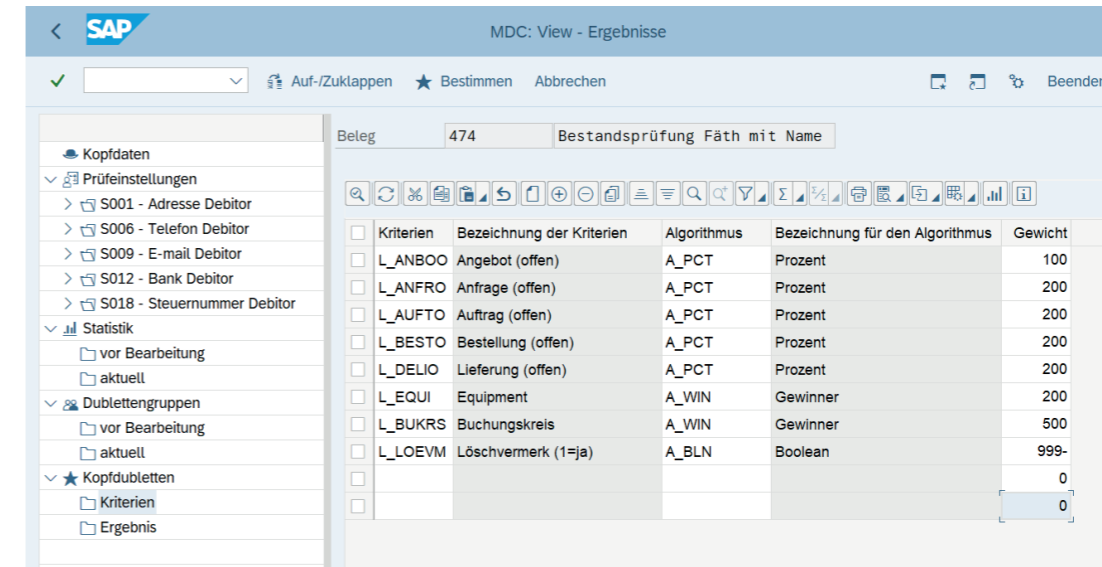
SAP

MDC: View - Ergebnisse

Auf-/Zuklappen  Bestimmen  Abbrechen  Beender

Kopfdaten
Prüfeinstellungen
S001 - Adresse Debitor
S006 - Telefon Debitor
S009 - E-mail Debitor
S012 - Bank Debitor
S018 - Steuernummer Debitor
Statistik
vor Bearbeitung
aktuell
Dublettengruppen
vor Bearbeitung
aktuell
Kopfdubletten
Kriterien
Ergebnis

Beleg 474 Bestandsprüfung Fäth mit Name

| Kriterien | Bezeichnung der Kriterien | Algorithmus | Bezeichnung für den Algorithmus | Gewicht |
|---|---|---|---|---|
| L_ANBOO | Angebot (offen) | A_PCT | Prozent | 100 |
| L_ANFRO | Anfrage (offen) | A_PCT | Prozent | 200 |
| L_AUFTO | Auftrag (offen) | A_PCT | Prozent | 200 |
| L_BESTO | Bestellung (offen) | A_PCT | Prozent | 200 |
| L_DELIO | Lieferung (offen) | A_PCT | Prozent | 200 |
| L_EQUI | Equipment | A_WIN | Gewinner | 200 |
| L_BUKRS | Buchungskreis | A_WIN | Gewinner | 500 |
| L_LOEVM | Löschvermerk (1=ja) | A_BLN | Boolean | 999- |
| | | | | 0 |
| | | | | 0 |